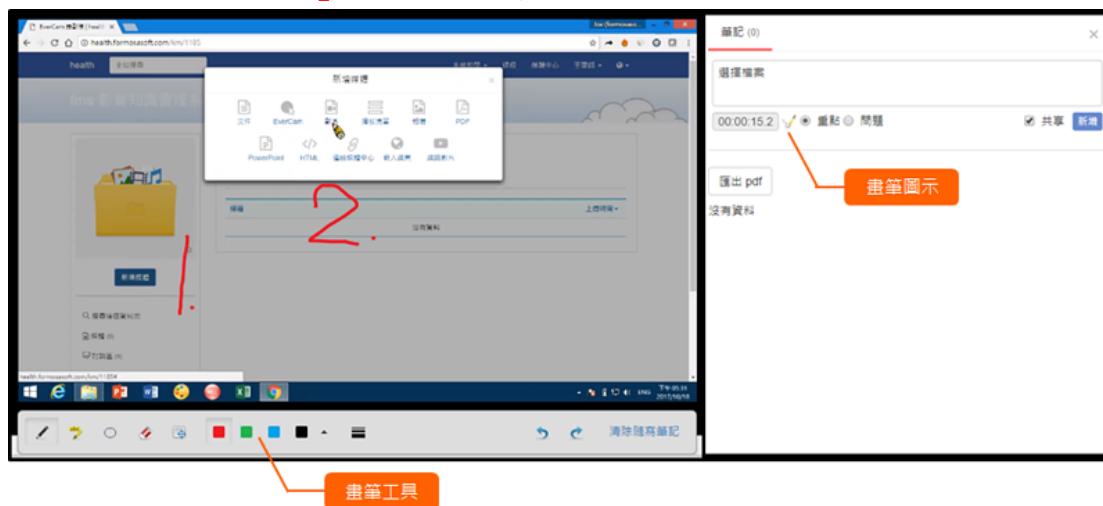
EverCam 錄影機 (health) ×

health.formosasoft.com/km/1185

health 全站搜尋

新增檔案

文件 EverCam 筆記 擷取網頁 相簿 PDF

PowerPoint HTML 連結知識中心 載入連結 資訊影片

2.

標題 上傳時間

沒有資料

1.

新增檔案

Q 搜尋相關資料夾

標籤

討論區

health.formosasoft.com/km/1185#

下午 05:33 2017/08/18

清除隨寫筆記

筆記 (0)

選擇檔案

00:00:15.2 重點 問題 共享 新增

匯出 pdf

沒有資料

畫筆圖示

畫筆工具